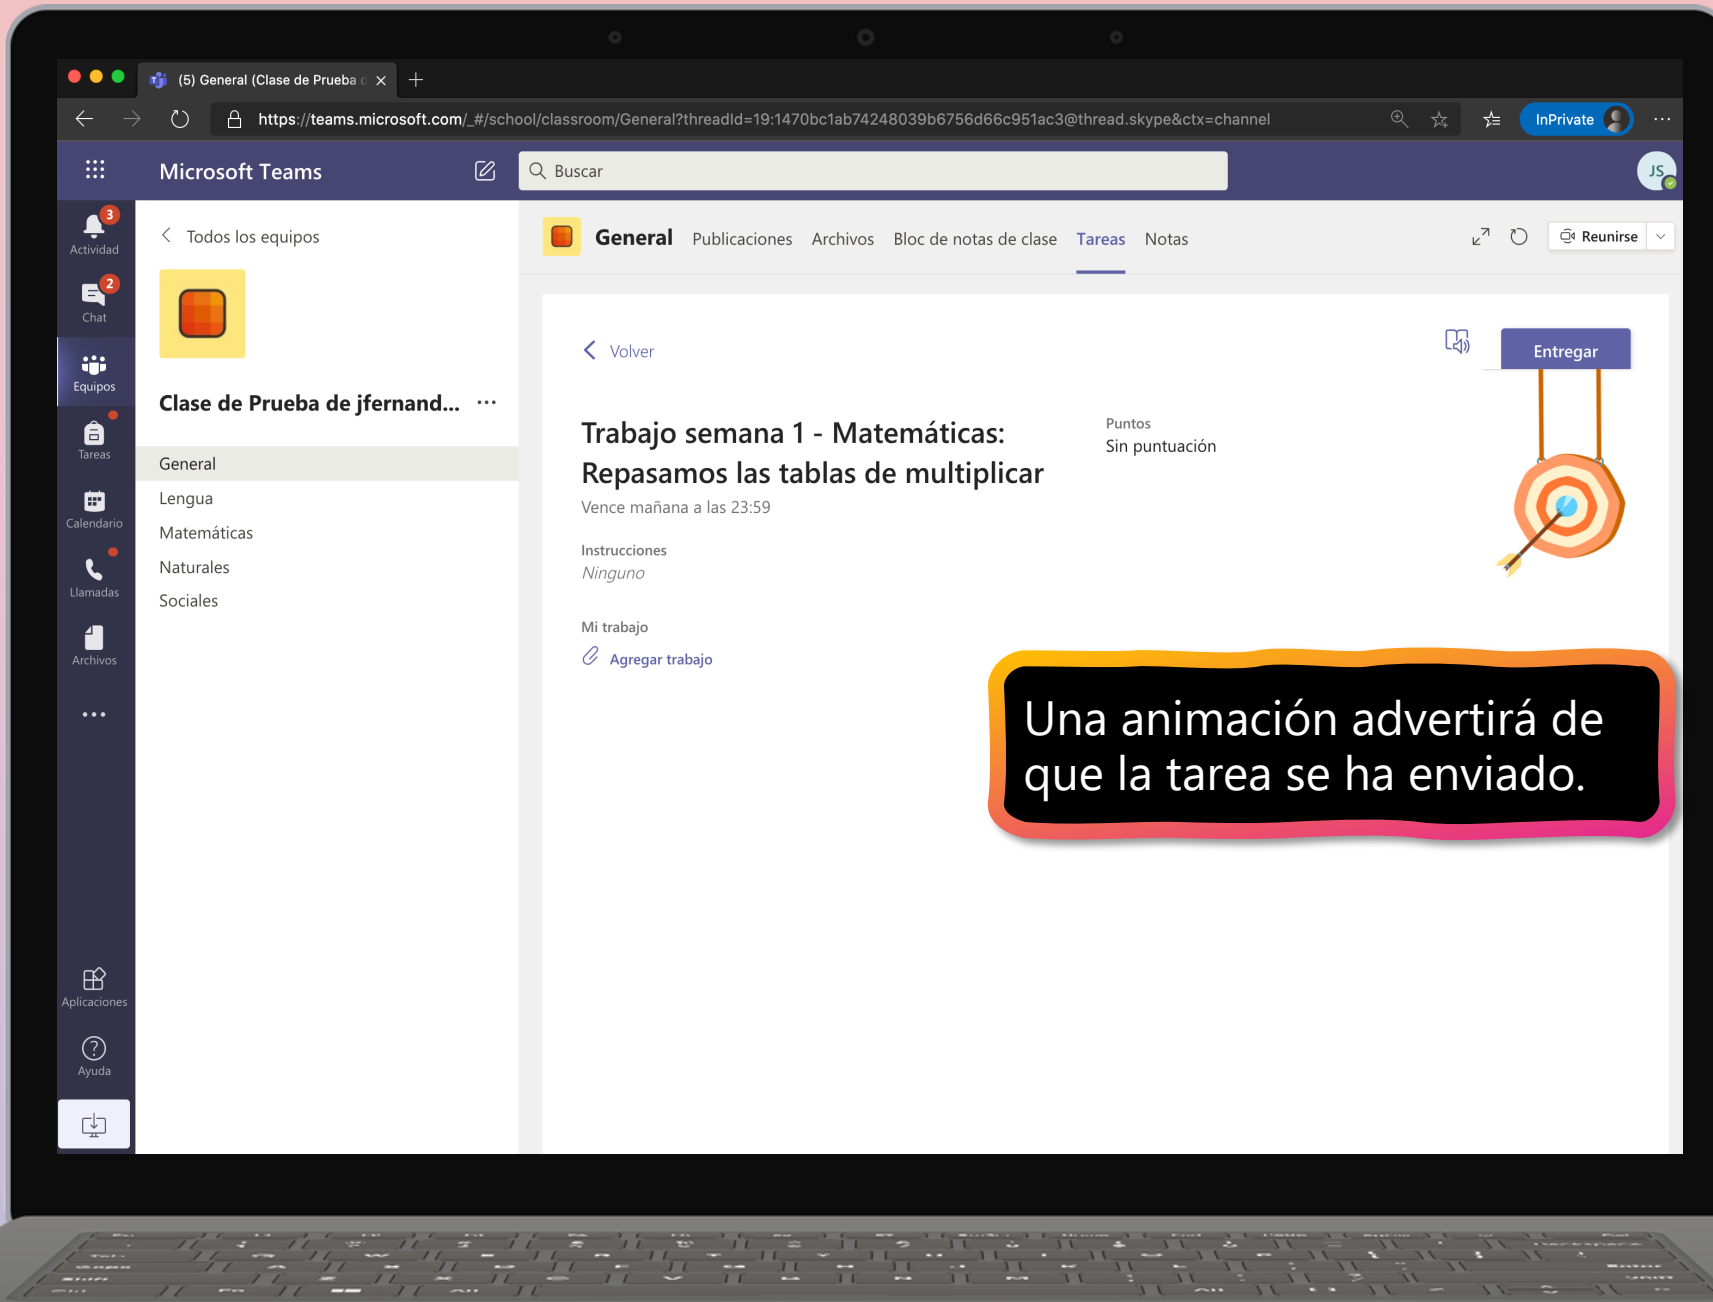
(5) General (Clase de Prueba d ×

https://teams.microsoft.com/_#/school/classroom/General?threadId=19:1470bc1ab74248039b6756d66c951ac3@thread.skype&ctx=channel

InPrivate

Microsoft Teams

Buscar

JS

3
Actividad

2
Chat

Equipos

Tareas

Calendario

Llamadas

Archivos

...

Aplicaciones

Ayuda

Todos los equipos

Clase de Prueba de jfernand... ...

General
Lengua
Matemáticas
Naturales
Sociales

General Publicaciones Archivos Bloc de notas de clase Tareas Notas

Reunirse

Volver

Entregar

Trabajo semana 1 - Matemáticas: Repasamos las tablas de multiplicar
Vence mañana a las 23:59

Puntos
Sin puntuación

Instrucciones
Ninguno

Mi trabajo
Agregar trabajo

Una animación advertirá de que la tarea se ha enviado.